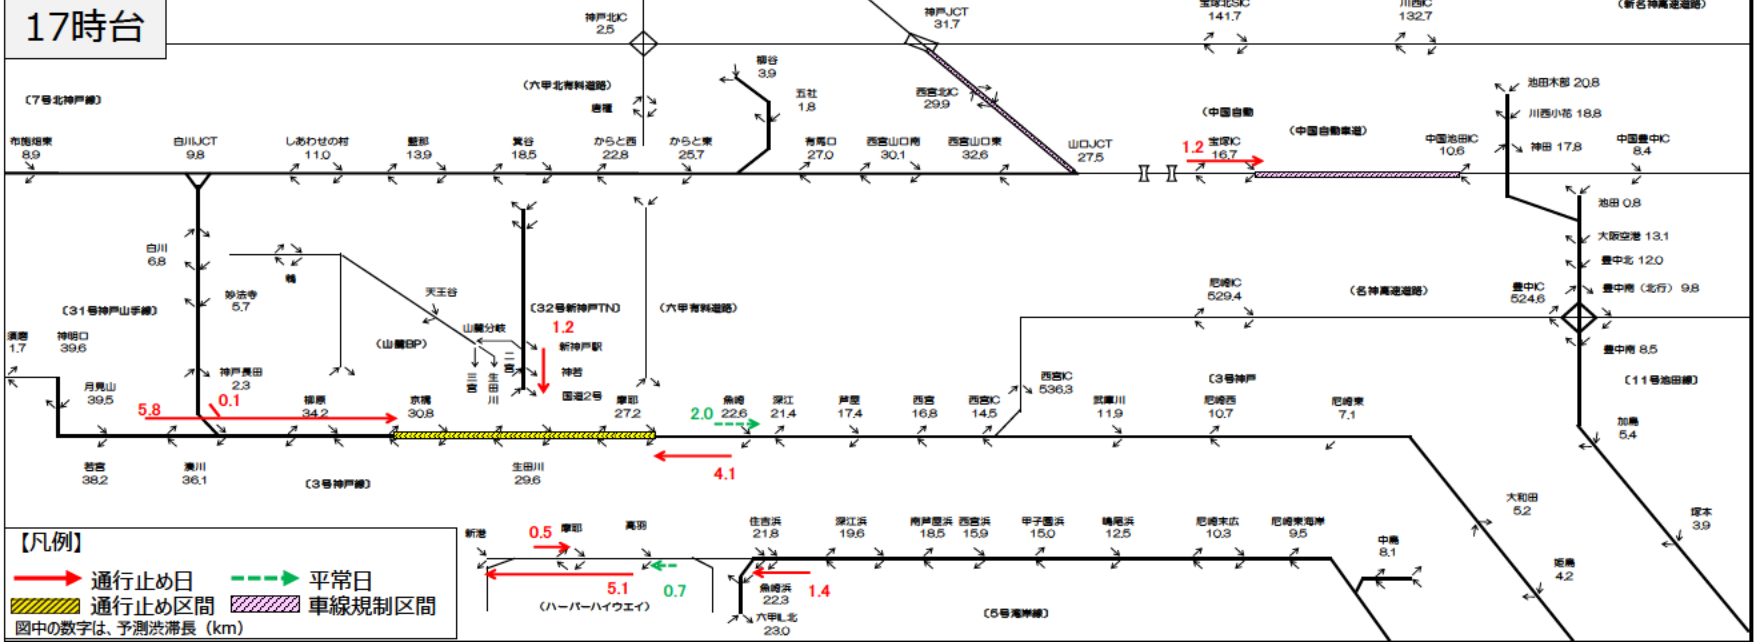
17時台

神戸北IC 2.5
神戸JCT 31.7
宝塚北SIC 141.7
川西IC 132.7
（新名神高速道路）
（7号北神戸線）
（六甲北有料道路）
唐櫃
柳谷 3.9
五社 1.8
西宮北IC 29.9
（中国自動
（中国自動車道）
池田木部 20.8
川西小花 18.8
布施畑東 8.9
白川JCT 9.8
しあわせの村 11.0
藍那 13.9
箕谷 18.5
からと西 22.8
からと東 25.7
有馬口 27.0
西宮山口南 30.1
西宮山口東 32.6
山口JCT 27.5
1.2 宝塚IC 16.7
中国池田IC 10.6
神田 17.8
中国豊中IC 8.4
池田 0.8
大阪空港 13.1
豊中北 12.0
豊中南（北行） 9.8
白川 6.8
妙法寺 5.7
鵯
天王台
（31号神戸山手線）
（32号新神戸TN）
（六甲有料道路）
尼崎IC 529.4
（名神高速道路）
豊中IC 524.6
須磨 1.7
神明口 39.6
（山麓BP）
山麓分岐
1.2
新神戸駅
三宮
生田川
三宮
神若
国道2号
豊中南 8.5
西宮IC 536.3
（3号神戸
（11号池田線）
神戸長田 2.3
月見山 39.5
5.8
0.1
柳原 34.2
京橋 30.8
摩耶 27.2
2.0
魚崎 22.6
深江 21.4
芦屋 17.4
西宮 16.8
西宮IC 14.5
武庫川 11.9
尼崎西 10.7
尼崎東 7.1
加島 5.4
若宮 38.2
湊川 36.1
（3号神戸線）
生田川 29.6
4.1
大和田 5.2
塚本 3.9
【凡例】
通行止め日
平常日
通行止め区間
車線規制区間
図中の数字は、予測渋滞長（km）
新港
0.5
摩耶
高羽
5.1
0.7
（ハーバーハイウエイ）
住吉浜 21.8
深江浜 19.6
南芦屋浜 18.5
西宮浜 15.9
甲子園浜 15.0
鳴尾浜 12.5
尼崎末広 10.3
尼崎東海岸 9.5
中島 8.1
姫島 4.2
魚崎浜 22.3
1.4
六甲IL北 23.0
（5号湾岸線）